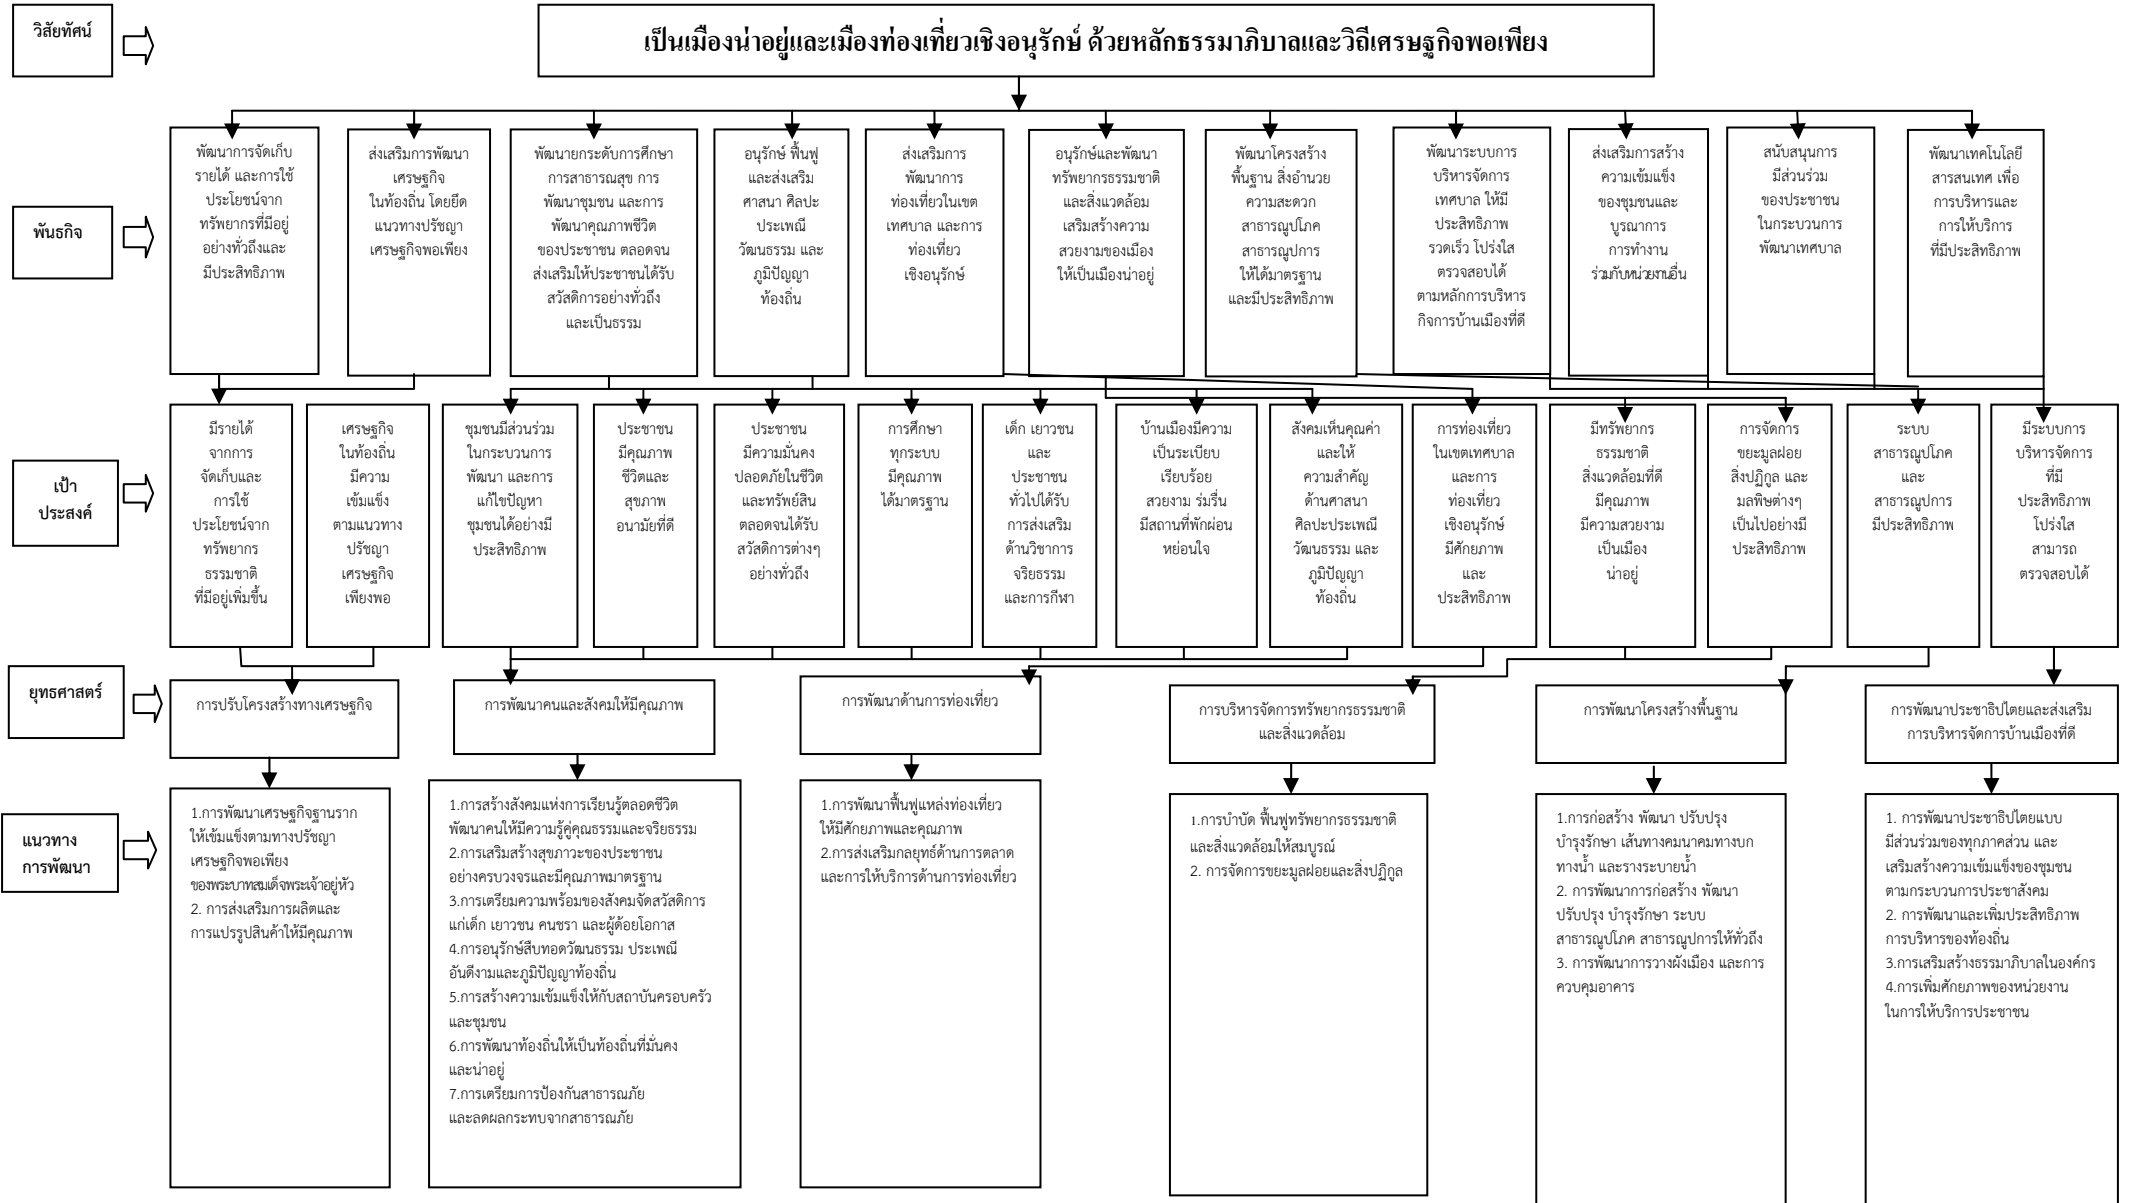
วิสัยทัศน์

เป็นเมืองน่าอยู่และเมืองท่องเที่ยวเชิงอนุรักษ์ ด้วยหลักธรรมาภิบาลและวิถีเศรษฐกิจพอเพียง

พันธกิจ

พัฒนาการจัดเก็บรายได้ และการใช้ประโยชน์จากทรัพยากรที่มีอยู่อย่างทั่วถึงและมีประสิทธิภาพ

ส่งเสริมการพัฒนาเศรษฐกิจในท้องถิ่น โดยยึดแนวทางปรัชญาเศรษฐกิจพอเพียง

พัฒนายกระดับการศึกษา การสาธารณสุข การพัฒนาชุมชน และการพัฒนาคุณภาพชีวิตของประชาชน ตลอดจนส่งเสริมให้ประชาชนได้รับสวัสดิการอย่างทั่วถึงและเป็นธรรม

อนุรักษ์ ฟื้นฟู และส่งเสริมศาสนา ศิลปะ ประเพณี วัฒนธรรม และภูมิปัญญาท้องถิ่น

ส่งเสริมการพัฒนาการท่องเที่ยวในเขตเทศบาล และการท่องเที่ยวเชิงอนุรักษ์

อนุรักษ์และพัฒนาทรัพยากรธรรมชาติและสิ่งแวดล้อม เสริมสร้างความสวยงามของเมืองให้เป็นเมืองน่าอยู่

พัฒนาโครงสร้างพื้นฐาน สิ่งอำนวยความสะดวก สาธารณูปโภค สาธารณูปการ ให้ได้มาตรฐาน และมีประสิทธิภาพ

พัฒนาระบบการบริหารจัดการเทศบาล ให้มีประสิทธิภาพ รวดเร็ว โปร่งใส ตรวจสอบได้ ตามหลักการบริหารกิจการบ้านเมืองที่ดี

ส่งเสริมการสร้างความเข้มแข็งของชุมชนและบูรณาการการทำงานร่วมกับหน่วยงานอื่น

สนับสนุนการมีส่วนร่วมของประชาชนในกระบวนการพัฒนาเทศบาล

พัฒนาเทคโนโลยีสารสนเทศ เพื่อการบริหารและการให้บริการที่มีประสิทธิภาพ

เป้าประสงค์

มีรายได้จากการจัดเก็บและการใช้ประโยชน์จากทรัพยากรธรรมชาติที่มีอยู่เพิ่มขึ้น

เศรษฐกิจในท้องถิ่นมีความเข้มแข็งตามแนวทางปรัชญาเศรษฐกิจเพียงพอ

ชุมชนมีส่วนร่วมในกระบวนการพัฒนา และการแก้ไขปัญหาชุมชนได้อย่างมีประสิทธิภาพ

ประชาชนมีคุณภาพชีวิตและสุขภาพอนามัยที่ดี

ประชาชนมีความมั่นคงปลอดภัยในชีวิตและทรัพย์สิน ตลอดจนได้รับสวัสดิการต่างๆ อย่างทั่วถึง

การศึกษาทุกระบบมีคุณภาพได้มาตรฐาน

เด็ก เยาวชน และประชาชนทั่วไปได้รับการส่งเสริมด้านวิชาการ จริยธรรม และการกีฬา

บ้านเมืองมีความเป็นระเบียบเรียบร้อย สวยงาม ร่มรื่น มีสถานที่พักผ่อนหย่อนใจ

สังคมเห็นคุณค่าและให้ความสำคัญด้านศาสนา ศิลปะประเพณี วัฒนธรรม และภูมิปัญญาท้องถิ่น

การท่องเที่ยวในเขตเทศบาลและการท่องเที่ยวเชิงอนุรักษ์มีศักยภาพและประสิทธิภาพ

มีทรัพยากรธรรมชาติสิ่งแวดล้อมที่ดีมีคุณภาพ มีความสวยงามเป็นเมืองน่าอยู่

การจัดการขยะมูลฝอย สิ่งปฏิกูล และมลพิษต่างๆ เป็นไปอย่างมีประสิทธิภาพ

ระบบสาธารณูปโภคและสาธารณูปการมีประสิทธิภาพ

มีระบบการบริหารจัดการที่มีประสิทธิภาพ โปร่งใส สามารถตรวจสอบได้

ยุทธศาสตร์

การปรับโครงสร้างทางเศรษฐกิจ

การพัฒนาคนและสังคมให้มีคุณภาพ

การพัฒนาด้านการท่องเที่ยว

การบริหารจัดการทรัพยากรธรรมชาติและสิ่งแวดล้อม

การพัฒนาโครงสร้างพื้นฐาน

การพัฒนาประชาธิปไตยและส่งเสริมการบริหารจัดการบ้านเมืองที่ดี

แนวทางการพัฒนา

1.การพัฒนาเศรษฐกิจฐานรากให้เข้มแข็งตามทางปรัชญาเศรษฐกิจพอเพียงของพระบาทสมเด็จพระเจ้าอยู่หัว
2. การส่งเสริมการผลิตและการแปรรูปสินค้าให้มีคุณภาพ

1.การสร้างสังคมแห่งการเรียนรู้ตลอดชีวิต พัฒนาคนให้มีความรู้คู่คุณธรรมและจริยธรรม
2.การเสริมสร้างสุขภาวะของประชาชนอย่างครบวงจรและมีคุณภาพมาตรฐาน
3.การเตรียมความพร้อมของสังคมจัดสวัสดิการแก่เด็ก เยาวชน คนชรา และผู้ด้อยโอกาส
4.การอนุรักษ์สืบทอดวัฒนธรรม ประเพณีอันดีงามและภูมิปัญญาท้องถิ่น
5.การสร้างความเข้มแข็งให้กับสถาบันครอบครัวและชุมชน
6.การพัฒนาท้องถิ่นให้เป็นท้องถิ่นที่มั่นคงและน่าอยู่
7.การเตรียมการป้องกันสาธารณภัยและลดผลกระทบจากสาธารณภัย

1.การพัฒนาฟื้นฟูแหล่งท่องเที่ยวให้มีศักยภาพและคุณภาพ
2.การส่งเสริมกลยุทธ์ด้านการตลาดและการให้บริการด้านการท่องเที่ยว

1.การบำบัด ฟื้นฟูทรัพยากรธรรมชาติและสิ่งแวดล้อมให้สมบูรณ์
2. การจัดการขยะมูลฝอยและสิ่งปฏิกูล

1.การก่อสร้าง พัฒนา ปรับปรุง บำรุงรักษา เส้นทางคมนาคมทางบก ทางน้ำ และรางระบายน้ำ
2. การพัฒนาการก่อสร้าง พัฒนา ปรับปรุง บำรุงรักษา ระบบสาธารณูปโภค สาธารณูปการให้ทั่วถึง
3. การพัฒนาการวางผังเมือง และการควบคุมอาคาร

1. การพัฒนาประชาธิปไตยแบบมีส่วนร่วมของทุกภาคส่วน และเสริมสร้างความเข้มแข็งของชุมชนตามกระบวนการประชาสังคม
2. การพัฒนาและเพิ่มประสิทธิภาพการบริหารของท้องถิ่น
3.การเสริมสร้างธรรมาภิบาลในองค์กร
4.การเพิ่มศักยภาพของหน่วยงานในการให้บริการประชาชน